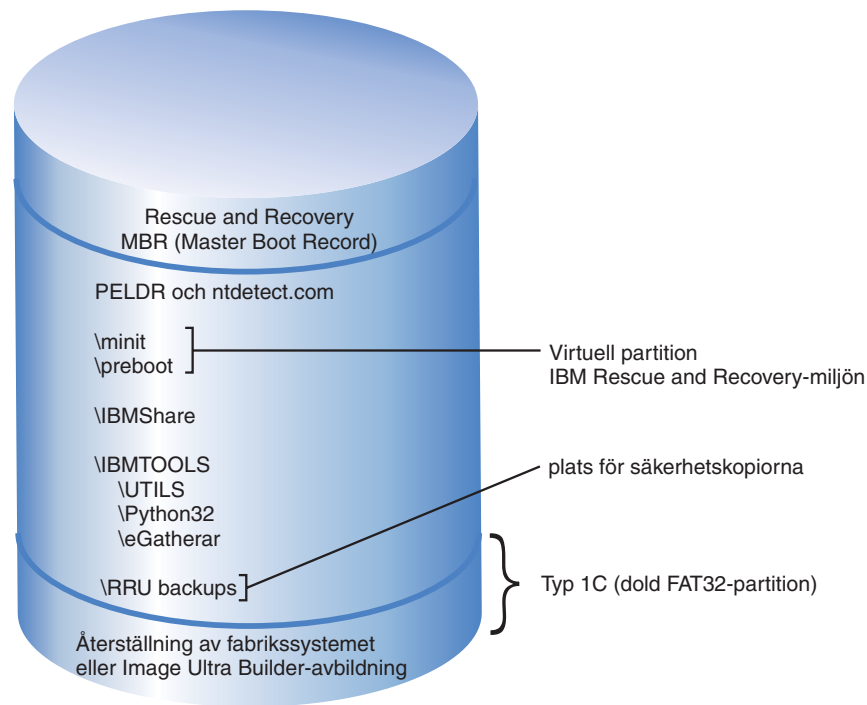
Rescue and Recovery
MBR (Master Boot Record)

PELDR och ntdetect.com

\minit
\preboot

Virtuell partition
IBM Rescue and Recovery-miljön

\IBMShare

\IBMTOOLS
\UTILS
\Python32
\eGatherar

plats för säkerhetskopiorna

\RRU backups

Typ 1C (dold FAT32-partition)

Återställning av fabrikssystemet
eller Image Ultra Builder-avbildning